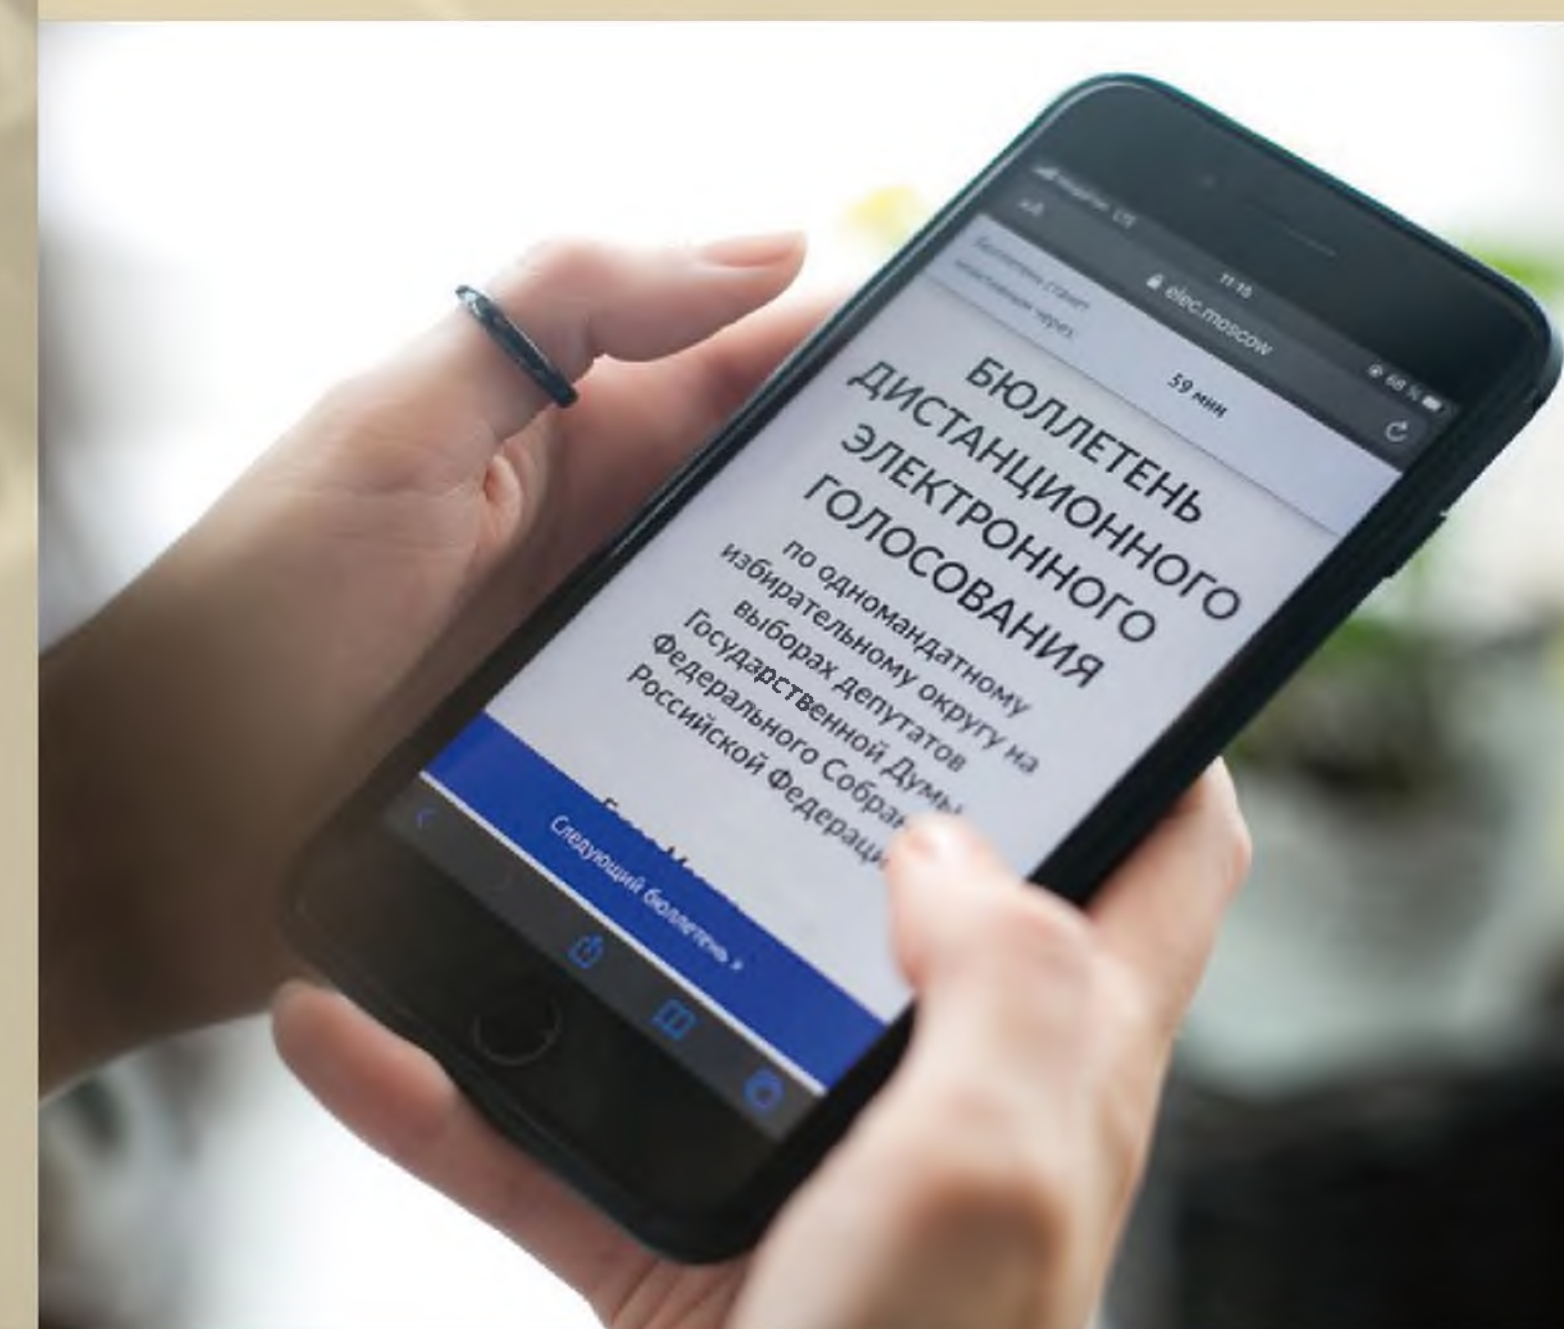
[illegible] LTE
11:15
68 %
elec.moscow
Бюллетень станет недействительным через
59 мин

БЮЛЛЕТЕНЬ ДИСТАНЦИОННОГО ЭЛЕКТРОННОГО ГОЛОСОВАНИЯ

по одномандатному избирательному округу на выборах депутатов Государственной Думы Федерального Собра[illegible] Российской Федерац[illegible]

Следующий бюллетень ›